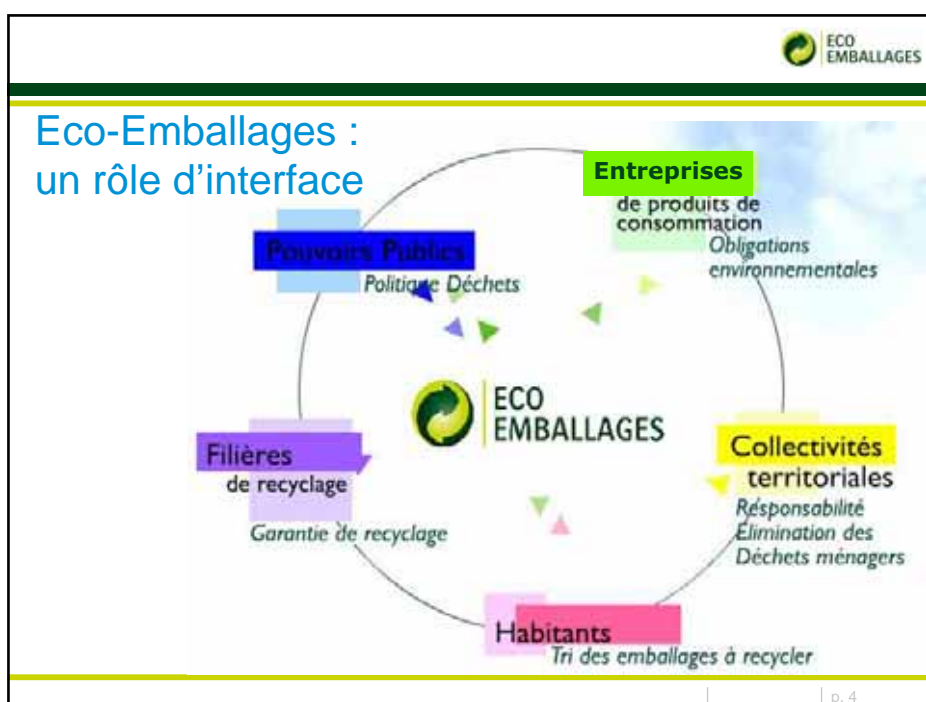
ECO EMBALLAGES

Eco-Emballages : un rôle d'interface

Entreprises de produits de consommation
Obligations environnementales

Pouvoirs Publics
Politique Déchets

ECO EMBALLAGES

Filières de recyclage
Garantie de recyclage

Collectivités territoriales
Responsabilité Élimination des Déchets ménagers

Habitants
Tri des emballages à recycler

p. 4